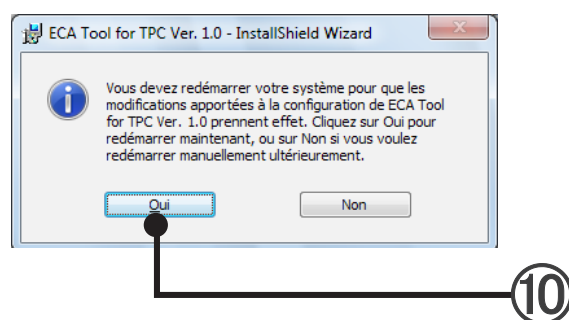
ECA Tool for TPC Ver. 1.0 - InstallShield Wizard

Vous devez redémarrer votre système pour que les modifications apportées à la configuration de ECA Tool for TPC Ver. 1.0 prennent effet. Cliquez sur Oui pour redémarrer maintenant, ou sur Non si vous voulez redémarrer manuellement ultérieurement.

Oui

Non

⑩